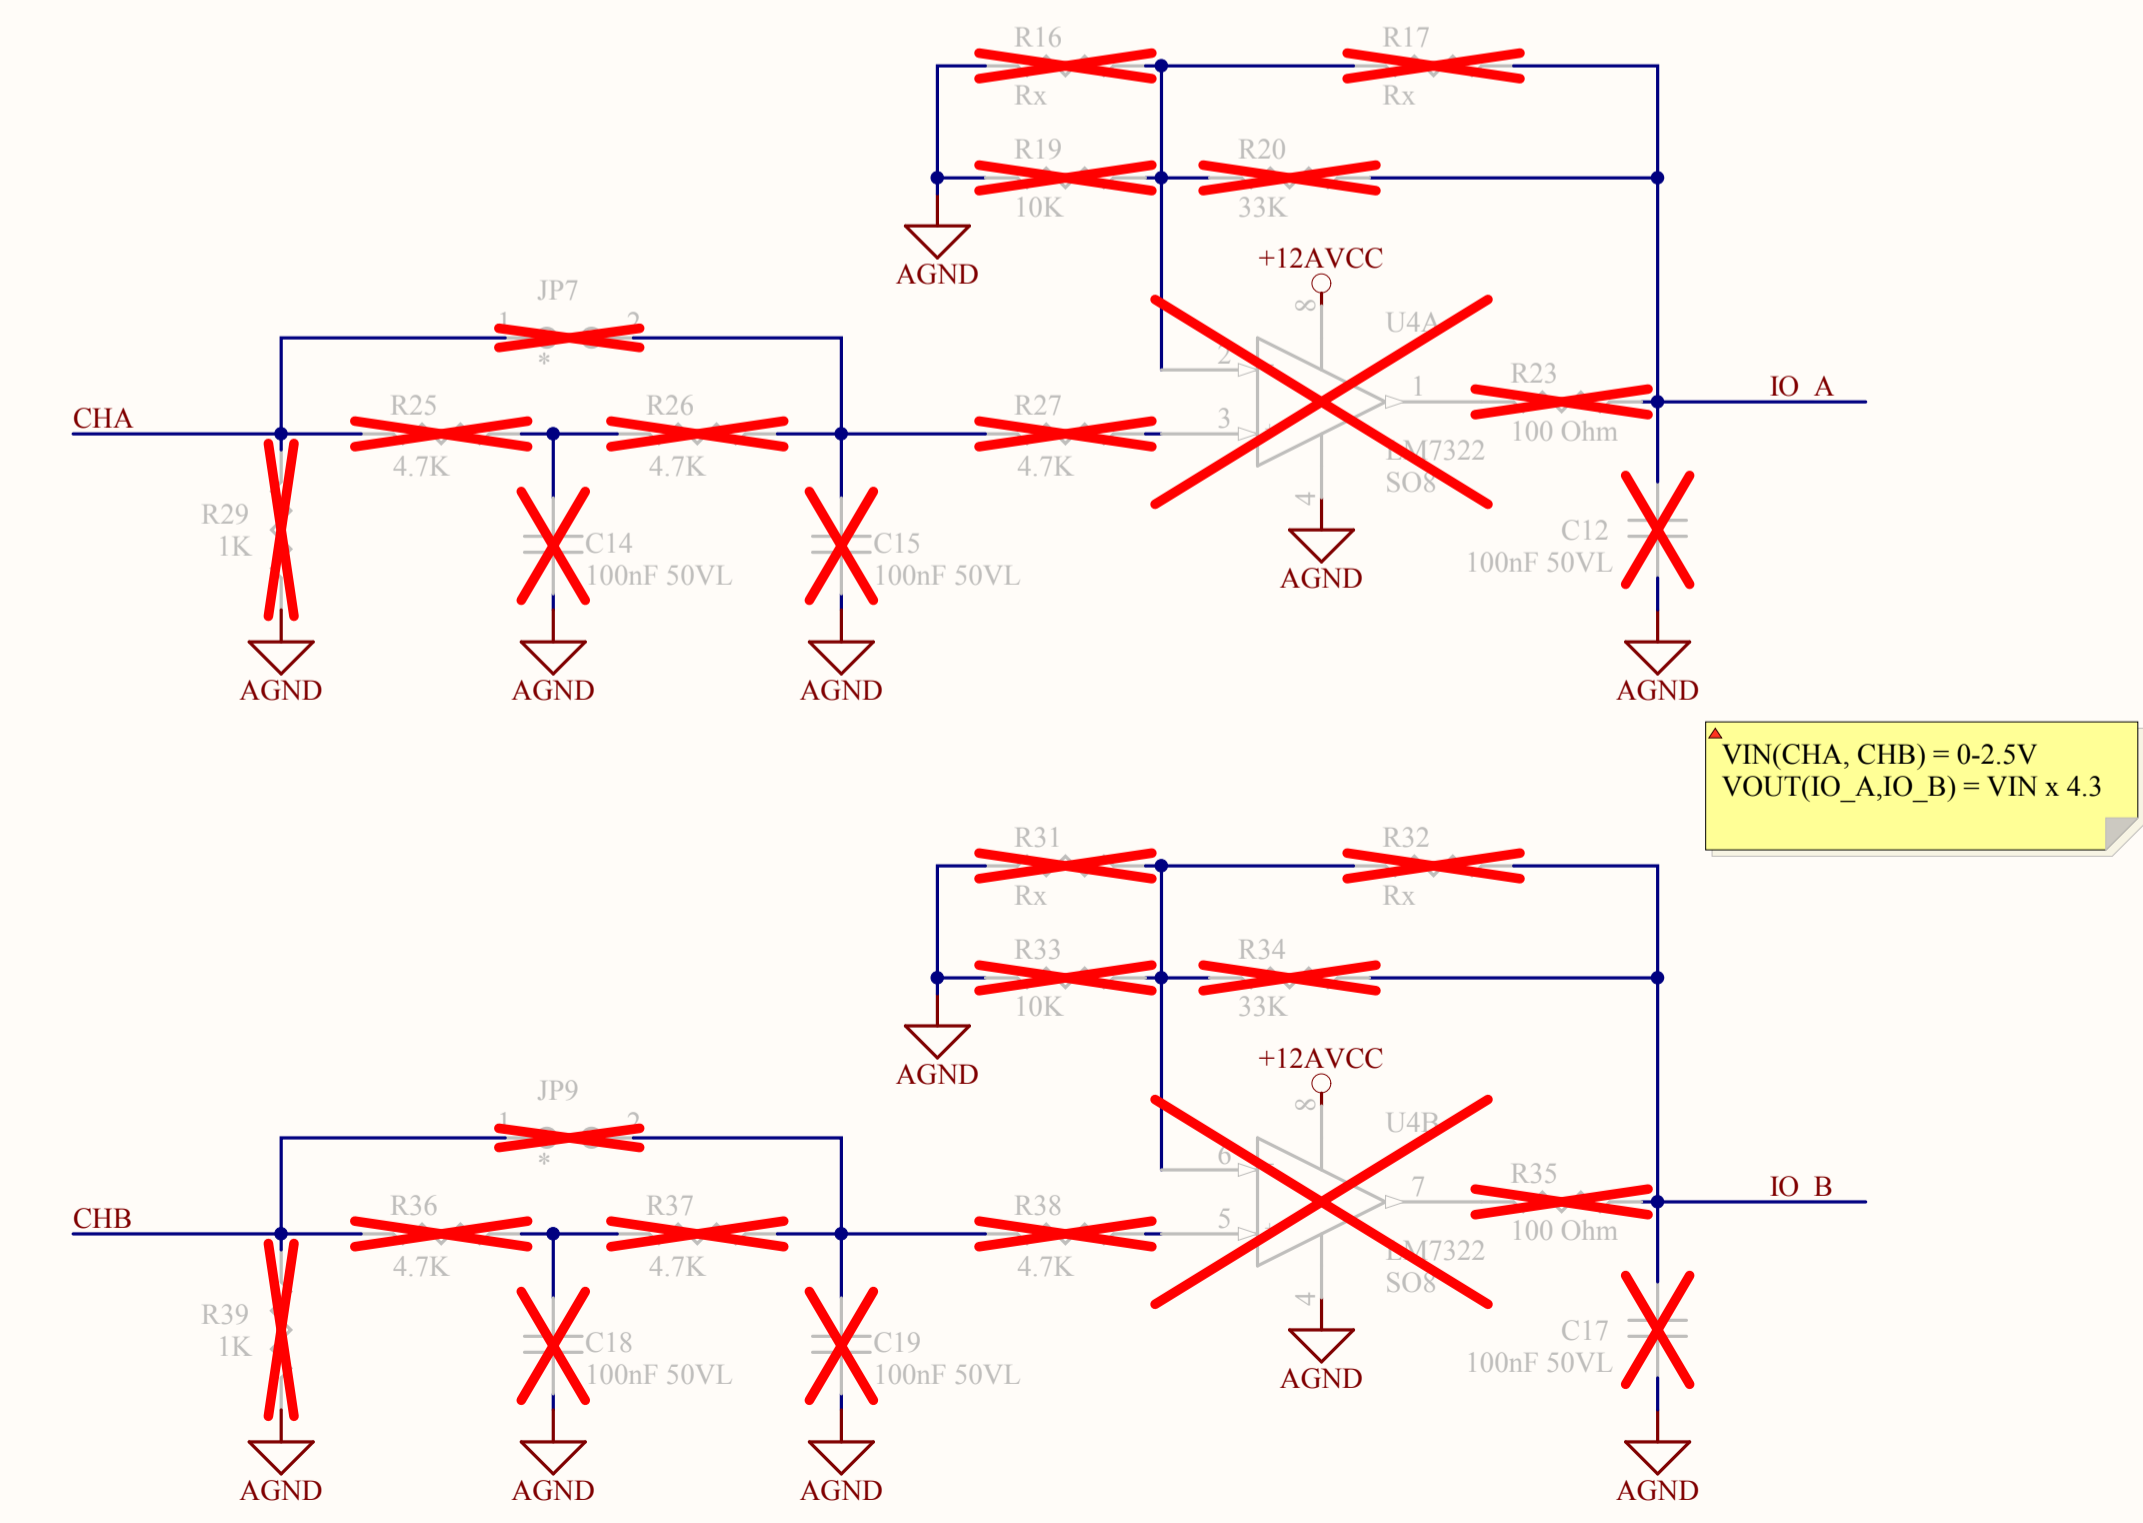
R16
Rx
R17
Rx
R19
10K
R20
33K
AGND
+12AVCC
8
U4A
JP7
1 2
*
2
CHA
R25
4.7K
R26
4.7K
R27
4.7K
3
1
R23
100 Ohm
IO_A
LM7322
SO8
4
R29
1K
C14
100nF 50VL
C15
100nF 50VL
C12
100nF 50VL
AGND
AGND
AGND
AGND
AGND

VIN(CHA, CHB) = 0-2.5V
VOUT(IO_A,IO_B) = VIN x 4.3

R31
Rx
R32
Rx
R33
10K
R34
33K
AGND
+12AVCC
8
U4B
JP9
1 2
*
6
CHB
R36
4.7K
R37
4.7K
R38
4.7K
5
7
R35
100 Ohm
IO_B
LM7322
SO8
4
R39
1K
C18
100nF 50VL
C19
100nF 50VL
C17
100nF 50VL
AGND
AGND
AGND
AGND
AGND